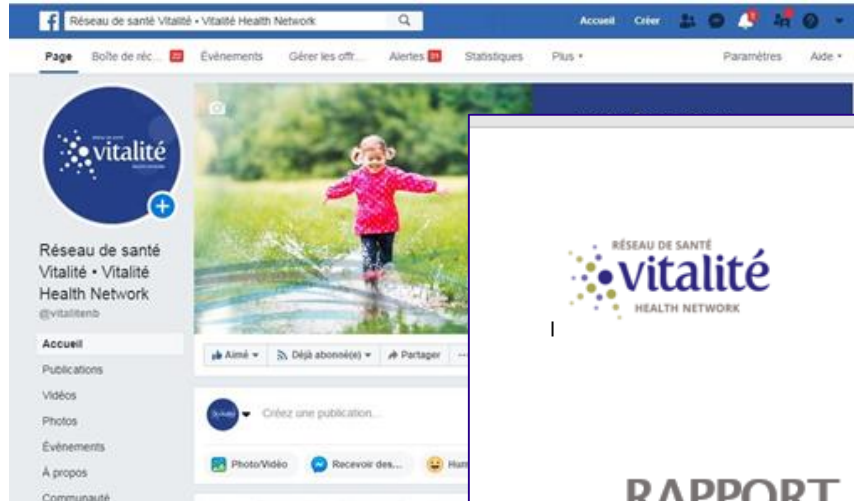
Réseau de santé Vitalité • Vitalité Health Network

Accueil Créer

Page Boîte de réc... 22 Événements Gérer les offr... Alertes 39 Statistiques Plus ▾ Paramètres Aide ▾

vitalité

Réseau de santé Vitalité • Vitalité Health Network
@vitalitenb

Accueil
Publications
Vidéos
Photos
Événements
À propos
Communauté

Aimé ▾ Déjà abonné(e) ▾ Partager ···

Créez une publication...

Photo/Vidéo Recevoir des... Hum

RÉSEAU DE SANTÉ
vitalité
HEALTH NETWORK

RAPPORT